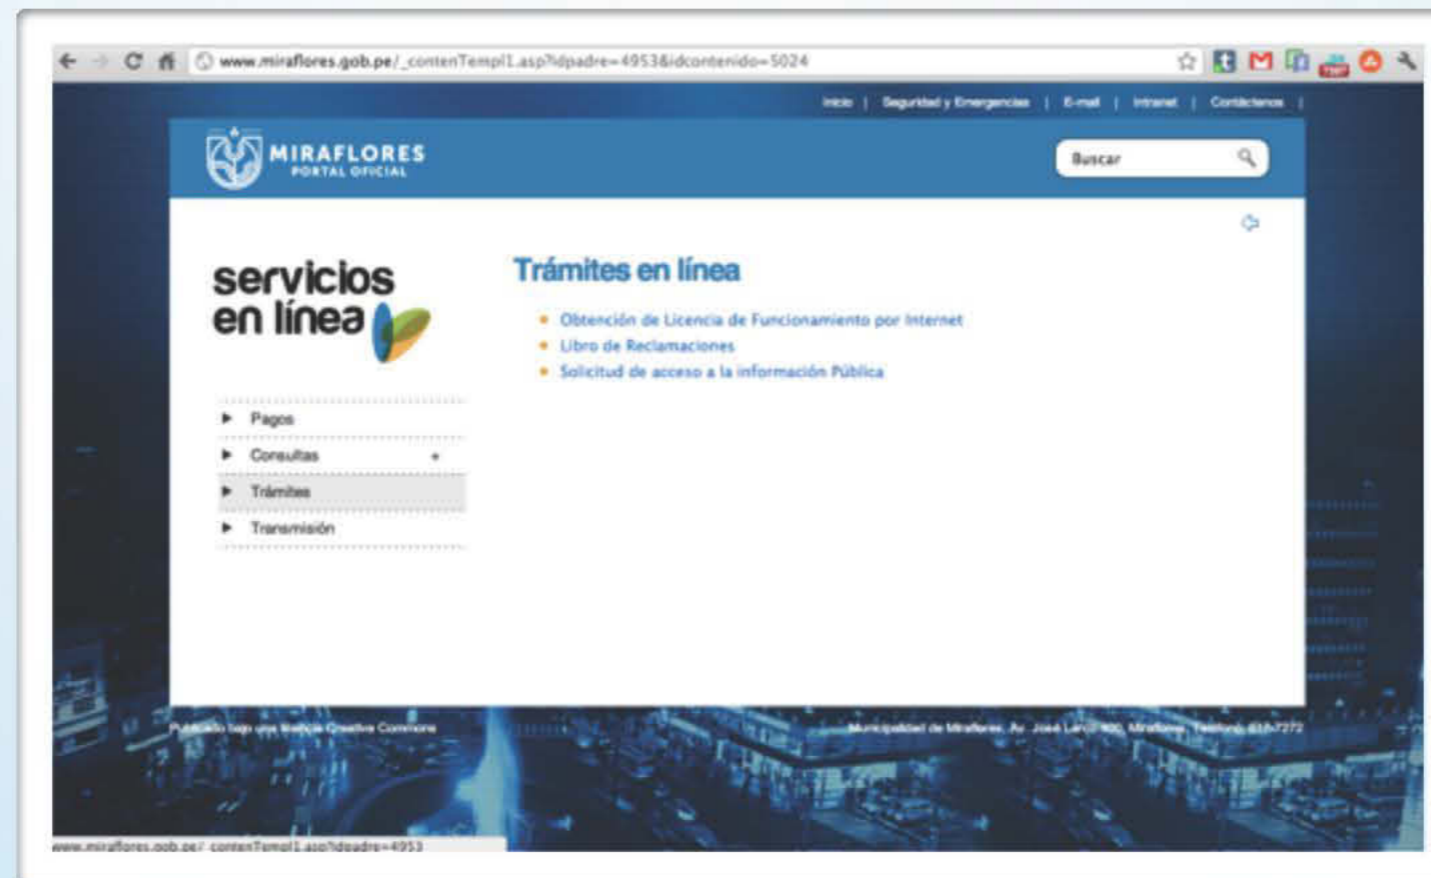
www.miraflores.gob.pe/_contenTempl1.asp?idpadre=4953&idcontenido=5024

Inicio | Seguridad y Emergencias | E-mail | Intranet | Contáctenos |

MIRAFLORES
PORTAL OFICIAL

Buscar

servicios en línea

Pagos
Consultas
Trámites
Transmisión

Trámites en línea

- Obtención de Licencia de Funcionamiento por Internet
- Libro de Reclamaciones
- Solicitud de acceso a la información Pública

Publicado bajo una licencia Creative Commons

Municipalidad de Miraflores, Av. José Larco 400, Miraflores. Teléfono: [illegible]

www.miraflores.gob.pe/_contenTempl1.asp?idpadre=4953